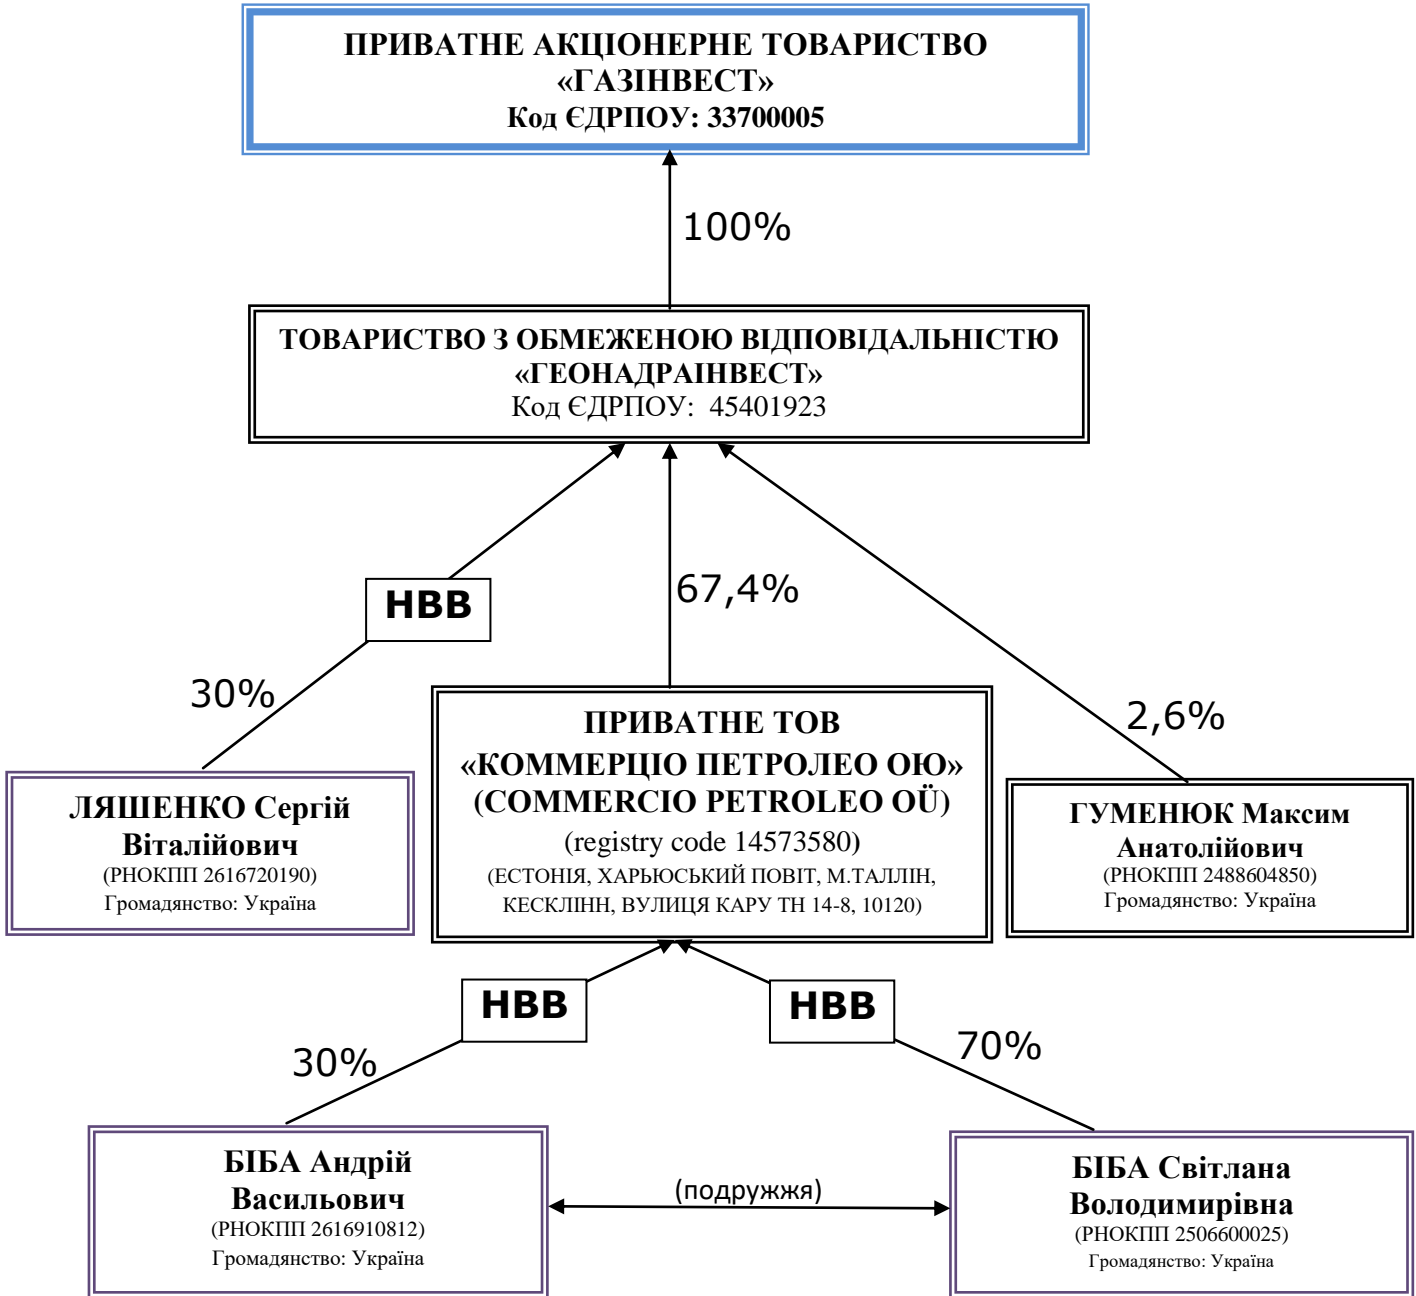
ПРИВАТНЕ АКЦІОНЕРНЕ ТОВАРИСТВО «ГАЗІНВЕСТ»
Код ЄДРПОУ: 33700005

100%

ТОВАРИСТВО З ОБМЕЖЕНОЮ ВІДПОВІДАЛЬНІСТЮ «ГЕОНАДРАІНВЕСТ»
Код ЄДРПОУ: 45401923

НВВ

67,4%

30%

2,6%

ЛЯШЕНКО Сергій Віталійович
(РНОКПП 2616720190)
Громадянство: Україна

ПРИВАТНЕ ТОВ «КОММЕРЦІО ПЕТРОЛЕО ОЮ» (COMMERCIO PETROLEO OÜ)
(registry code 14573580)
(ЕСТОНІЯ, ХАРЬЮСЬКИЙ ПОВІТ, М.ТАЛЛІН, КЕСКЛІНН, ВУЛИЦЯ КАРУ ТН 14-8, 10120)

ГУМЕНЮК Максим Анатолійович
(РНОКПП 2488604850)
Громадянство: Україна

НВВ

НВВ

30%

70%

БІБА Андрій Васильович
(РНОКПП 2616910812)
Громадянство: Україна

(подружжя)

БІБА Світлана Володимирівна
(РНОКПП 2506600025)
Громадянство: Україна